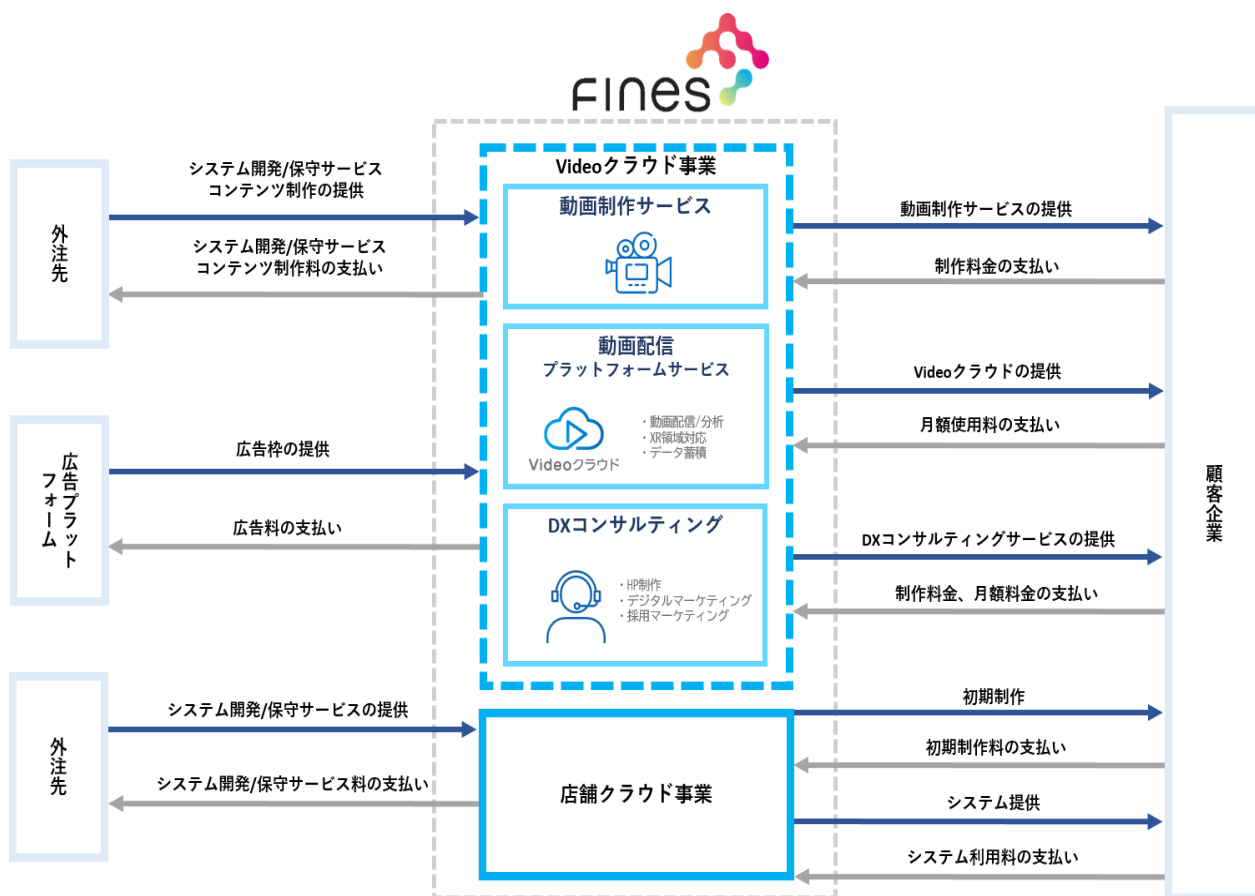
FINes

外注先

システム開発/保守サービス
コンテンツ制作の提供

システム開発/保守サービス
コンテンツ制作料の支払い

広告プラットフォーム

広告枠の提供

広告料の支払い

外注先

システム開発/保守サービスの提供

システム開発/保守サービス料の支払い

Videoクラウド事業

動画制作サービス

動画配信
プラットフォームサービス

Videoクラウド

・動画配信/分析
・XR領域対応
・データ蓄積

DXコンサルティング

・HP制作
・デジタルマーケティング
・採用マーケティング

店舗クラウド事業

動画制作サービスの提供

制作料金の支払い

Videoクラウドの提供

月額使用料の支払い

DXコンサルティングサービスの提供

制作料金、月額料金の支払い

初期制作

初期制作料の支払い

システム提供

システム利用料の支払い

顧客企業